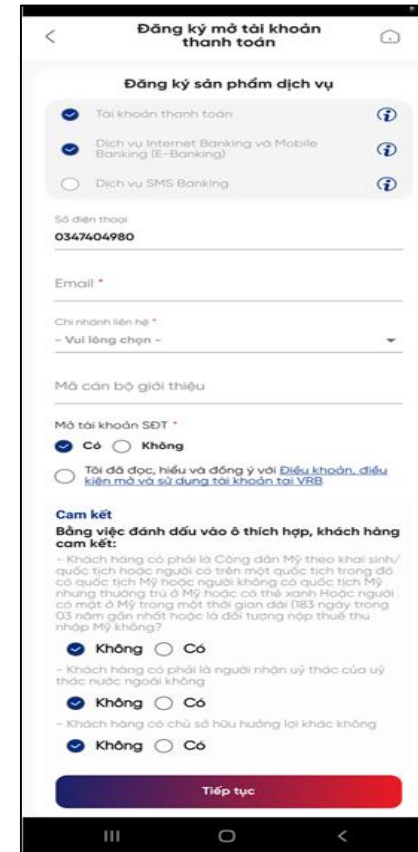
Đăng ký mở tài khoản thanh toán

Đăng ký sản phẩm dịch vụ

Tài khoản thanh toán

Dịch vụ Internet Banking và Mobile Banking (E-Banking)

Dịch vụ SMS Banking

Số điện thoại
0347404980

Email *

Chi nhánh liên hệ *
- Vui lòng chọn -

Mã cán bộ giới thiệu

Mở tài khoản SĐT *
Có Không

Tôi đã đọc, hiểu và đồng ý với Điều khoản, điều kiện mở và sử dụng tài khoản tại VRB

Cam kết
Bằng việc đánh dấu vào ô thích hợp, khách hàng cam kết:
- Khách hàng có phải là Công dân Mỹ theo khai sinh/ quốc tịch hoặc người có trên một quốc tịch trong đó có quốc tịch Mỹ hoặc người không có quốc tịch Mỹ nhưng thường trú ở Mỹ hoặc có thẻ xanh Hoặc người có mặt ở Mỹ trong một thời gian dài (183 ngày trong 03 năm gần nhất hoặc là đối tượng nộp thuế thu nhập Mỹ không?
Không Có
- Khách hàng có phải là người nhận uỷ thác của uỷ thác nước ngoài không
Không Có
- Khách hàng có chủ sở hữu hưởng lợi khác không
Không Có

Tiếp tục